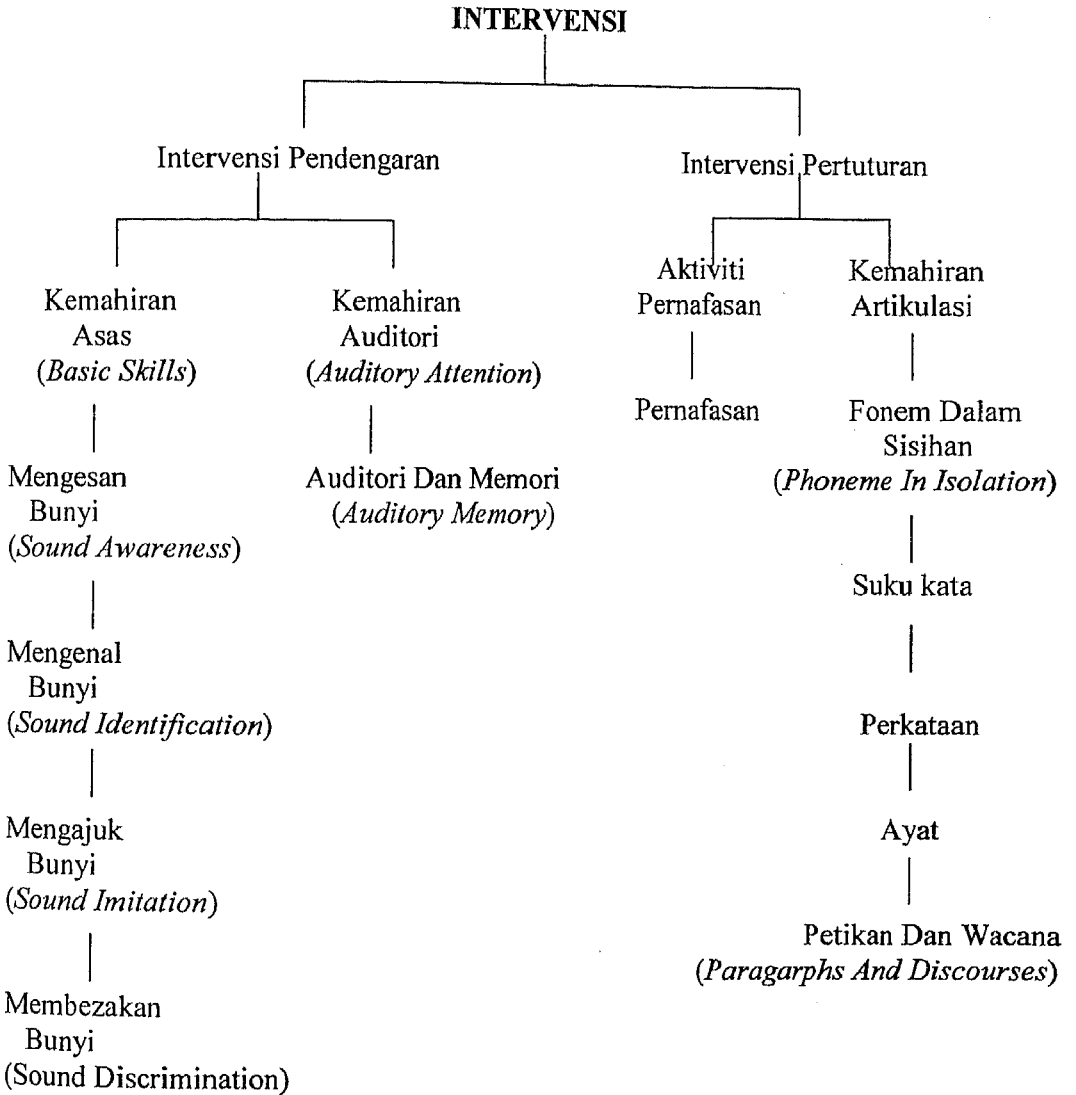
INTERVENSI

Intervensi Pendengaran

Kemahiran Asas (*Basic Skills*)

Mengesan Bunyi (*Sound Awareness*)

Mengenal Bunyi (*Sound Identification*)

Mengajuk Bunyi (*Sound Imitation*)

Membezakan Bunyi (Sound Discrimination)

Kemahiran Auditori (*Auditory Attention*)

Auditori Dan Memori (*Auditory Memory*)

Intervensi Pertuturan

Aktiviti Pernafasan

Pernafasan

Kemahiran Artikulasi

Fonem Dalam Sisihan (*Phoneme In Isolation*)

Suku kata

Perkataan

Ayat

Petikan Dan Wacana (*Paragarphs And Discourses*)